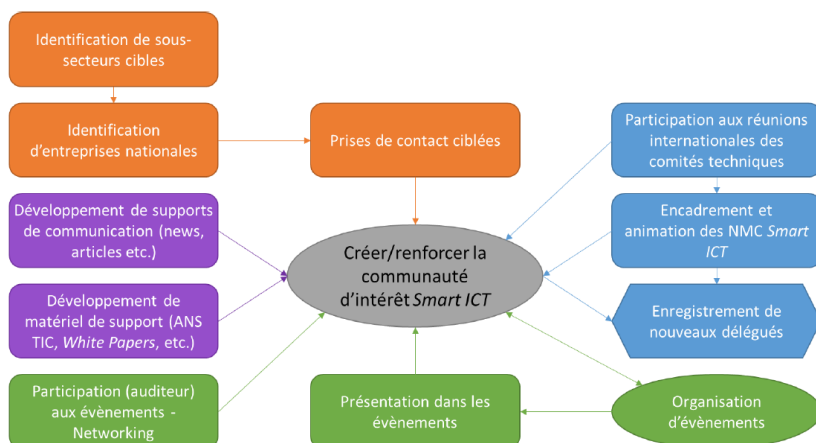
Identification de sous-secteurs cibles

Identification d'entreprises nationales

Prises de contact ciblées

Participation aux réunions internationales des comités techniques

Développement de supports de communication (news, articles etc.)

Encadrement et animation des NMC *Smart ICT*

Créer/renforcer la communauté d'intérêt *Smart ICT*

Développement de matériel de support (ANS TIC, *White Papers*, etc.)

Enregistrement de nouveaux délégués

Participation (auditeur) aux évènements - Networking

Présentation dans les évènements

Organisation d'évènements